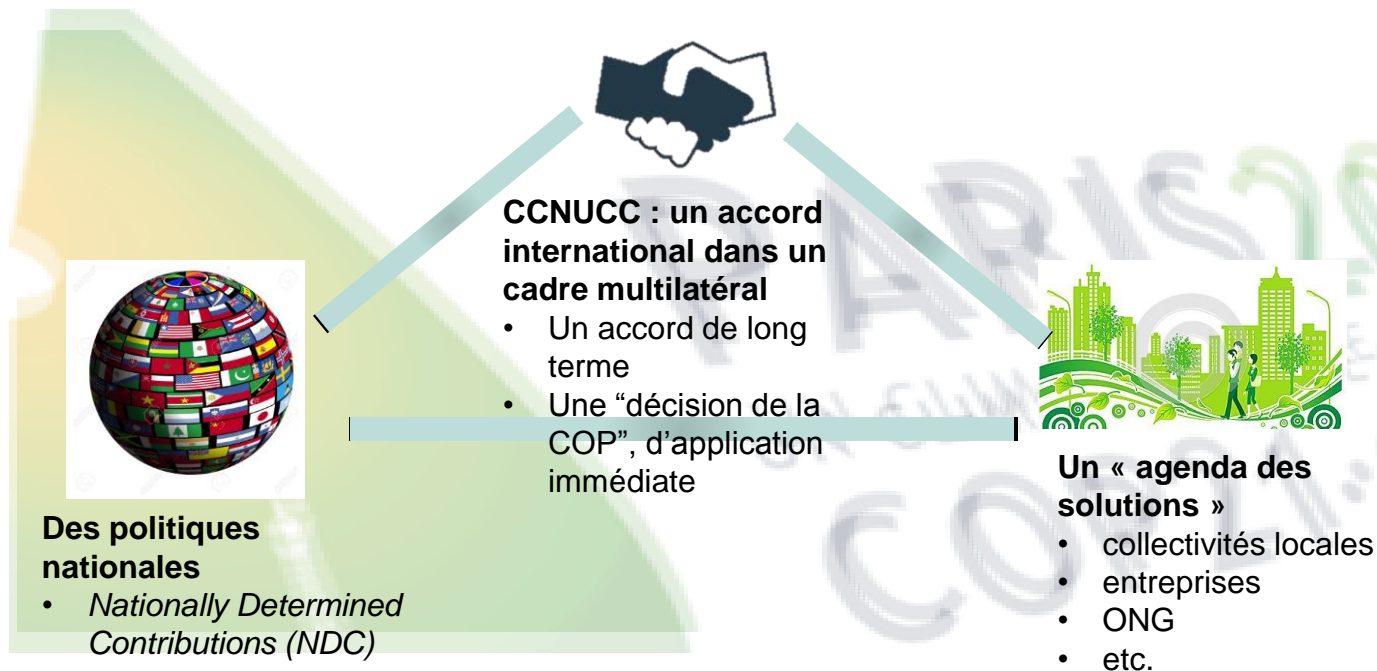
CCNUCC : un accord international dans un cadre multilatéral
• Un accord de long terme
• Une “décision de la COP”, d’application immédiate

Des politiques nationales
• Nationally Determined Contributions (NDC)

Un « agenda des solutions »
• collectivités locales
• entreprises
• ONG
• etc.